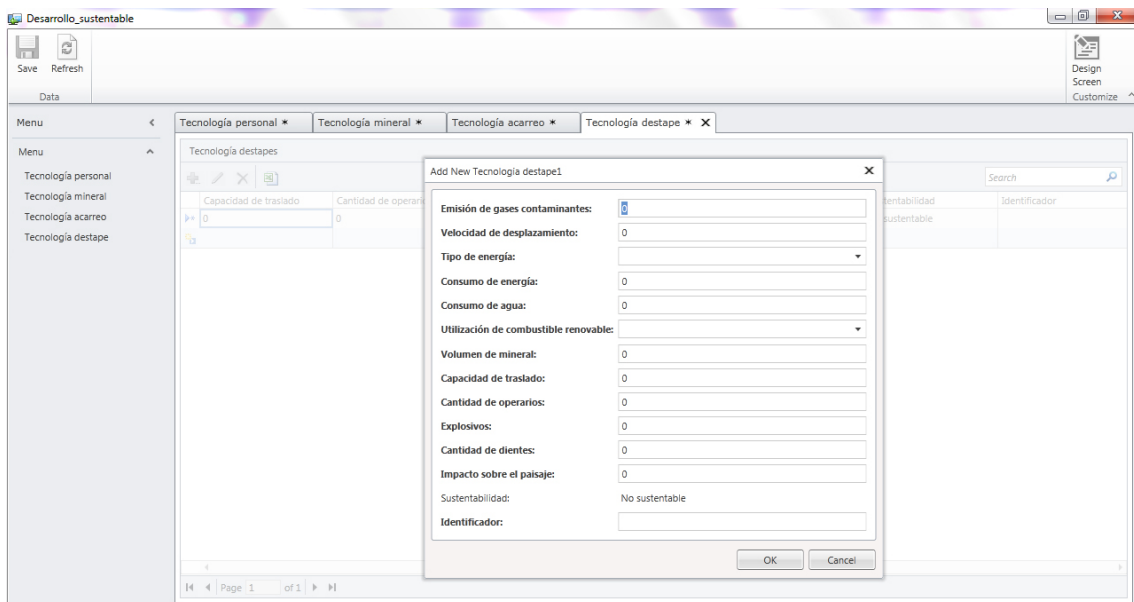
Desarrollo_sustentable

Save Refresh
Data

Design Screen
Customize

Menu

Menu
Tecnología personal
Tecnología mineral
Tecnología acarreo
Tecnología destape

Tecnología personal * | Tecnología mineral * | Tecnología acarreo * | Tecnología destape * ✕

Tecnología destapes

Search

Capacidad de traslado | Cantidad de operari | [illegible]tentabilidad | Identificador
0 | 0 | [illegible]sustentable

Add New Tecnologia destape1

Emisión de gases contaminantes: 0
Velocidad de desplazamiento: 0
Tipo de energía:
Consumo de energía: 0
Consumo de agua: 0
Utilización de combustible renovable:
Volumen de mineral: 0
Capacidad de traslado: 0
Cantidad de operarios: 0
Explosivos: 0
Cantidad de dientes: 0
Impacto sobre el paisaje: 0
Sustentabilidad: No sustentable
Identificador:

OK Cancel

Page 1 of 1